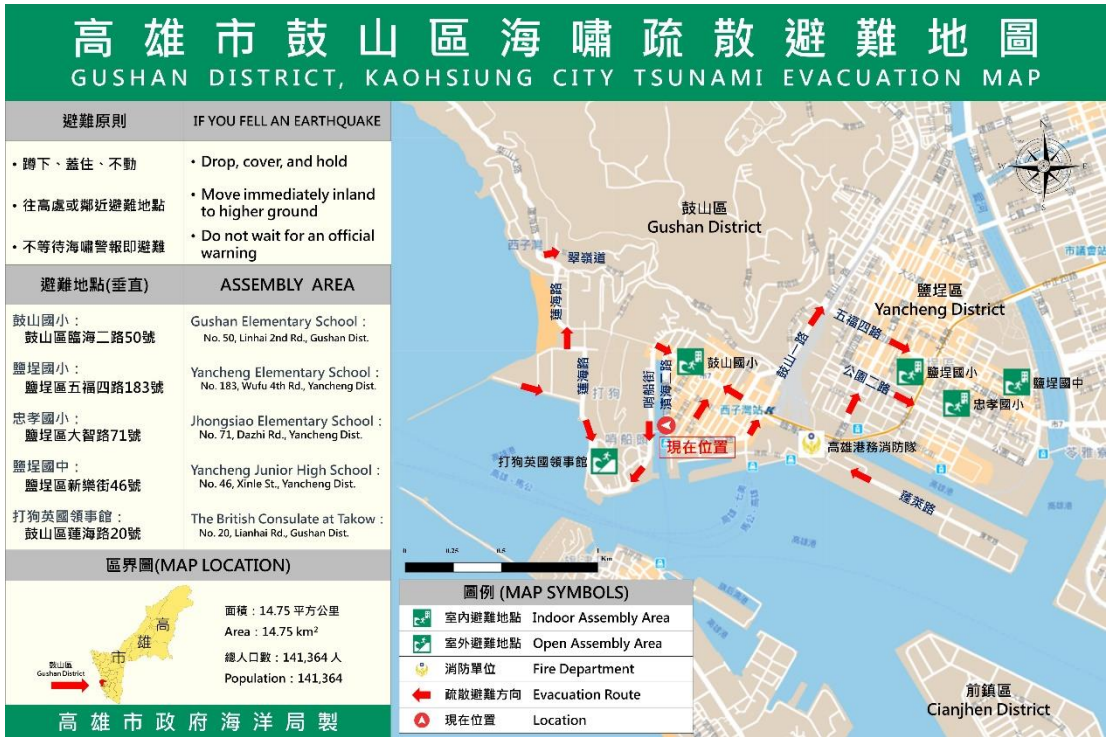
高雄市鼓山區海嘯疏散避難地圖
GUSHAN DISTRICT, KAOHSIUNG CITY TSUNAMI EVACUATION MAP

| 避難原則 | IF YOU FELL AN EARTHQUAKE |
|---|---|
| • 蹲下、蓋住、不動 | • Drop, cover, and hold |
| • 往高處或鄰近避難地點 | • Move immediately inland to higher ground |
| • 不等待海嘯警報即避難 | • Do not wait for an official warning |

| 避難地點(垂直) | ASSEMBLY AREA |
|---|---|
| 鼓山國小：鼓山區臨海二路50號 | Gushan Elementary School：No. 50, Linhai 2nd Rd., Gushan Dist. |
| 鹽埕國小：鹽埕區五福四路183號 | Yancheng Elementary School：No. 183, Wufu 4th Rd., Yancheng Dist. |
| 忠孝國小：鹽埕區大智路71號 | Jhongsiao Elementary School：No. 71, Dazhi Rd., Yancheng Dist. |
| 鹽埕國中：鹽埕區新樂街46號 | Yancheng Junior High School：No. 46, Xinle St., Yancheng Dist. |
| 打狗英國領事館：鼓山區蓮海路20號 | The British Consulate at Takow：No. 20, Lianhai Rd., Gushan Dist. |

區界圖(MAP LOCATION)

高
雄
市
鼓山區
Gushan District

面積：14.75 平方公里
Area：14.75 km$^2$
總人口數：141,364 人
Population：141,364

高雄市政府海洋局製

鼓山區
Gushan District
西子灣
翠嶺道
蓮海路
蓮海路
臨海二路
哨船街
打狗
哨船頭
鼓山國小
打狗英國領事館
現在位置
西子灣站
鼓山一路
五福四路
鹽埕區
Yancheng District
公園二路
鹽埕國小
鹽埕國中
忠孝國小
高雄港務消防隊
蓬萊路
市議會站
前鎮區
Cianjhen District
0 0.25 0.5 1 Km

圖例 (MAP SYMBOLS)

| 室內避難地點 | Indoor Assembly Area |
|---|---|
| 室外避難地點 | Open Assembly Area |
| 消防單位 | Fire Department |
| 疏散避難方向 | Evacuation Route |
| 現在位置 | Location |